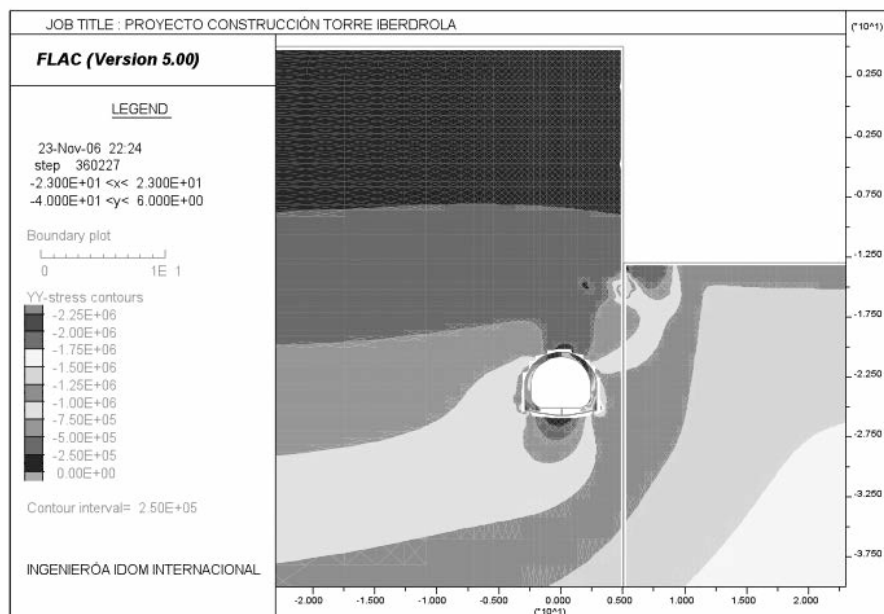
JOB TITLE : PROYECTO CONSTRUCCIÓN TORRE IBERDROLA

FLAC (Version 5.00)

LEGEND

23-Nov-06 22:24
step 360227
-2.300E+01 <x< 2.300E+01
-4.000E+01 <y< 6.000E+00

Boundary plot

0 1E 1

YY-stress contours
-2.25E+06
-2.00E+06
-1.75E+06
-1.50E+06
-1.25E+06
-1.00E+06
-7.50E+05
-5.00E+05
-2.50E+05
0.00E+00

Contour interval= 2.50E+05

INGENIERÓA IDOM INTERNACIONAL

(*10^1)
0.250
-0.250
-0.750
-1.250
-1.750
-2.250
-2.750
-3.250
-3.750

-2.000 -1.500 -1.000 -0.500 0.000 0.500 1.000 1.500 2.000
(*10^1)